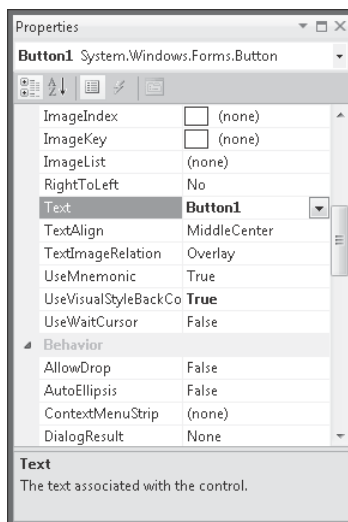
Properties

Button1 System.Windows.Forms.Button

| | |
|---|---|
| ImageIndex | (none) |
| ImageKey | (none) |
| ImageList | (none) |
| RightToLeft | No |
| Text | Button1 |
| TextAlign | MiddleCenter |
| TextImageRelation | Overlay |
| UseMnemonic | True |
| UseVisualStyleBackCo | True |
| UseWaitCursor | False |
| Behavior | |
| AllowDrop | False |
| AutoEllipsis | False |
| ContextMenuStrip | (none) |
| DialogResult | None |

Text

The text associated with the control.